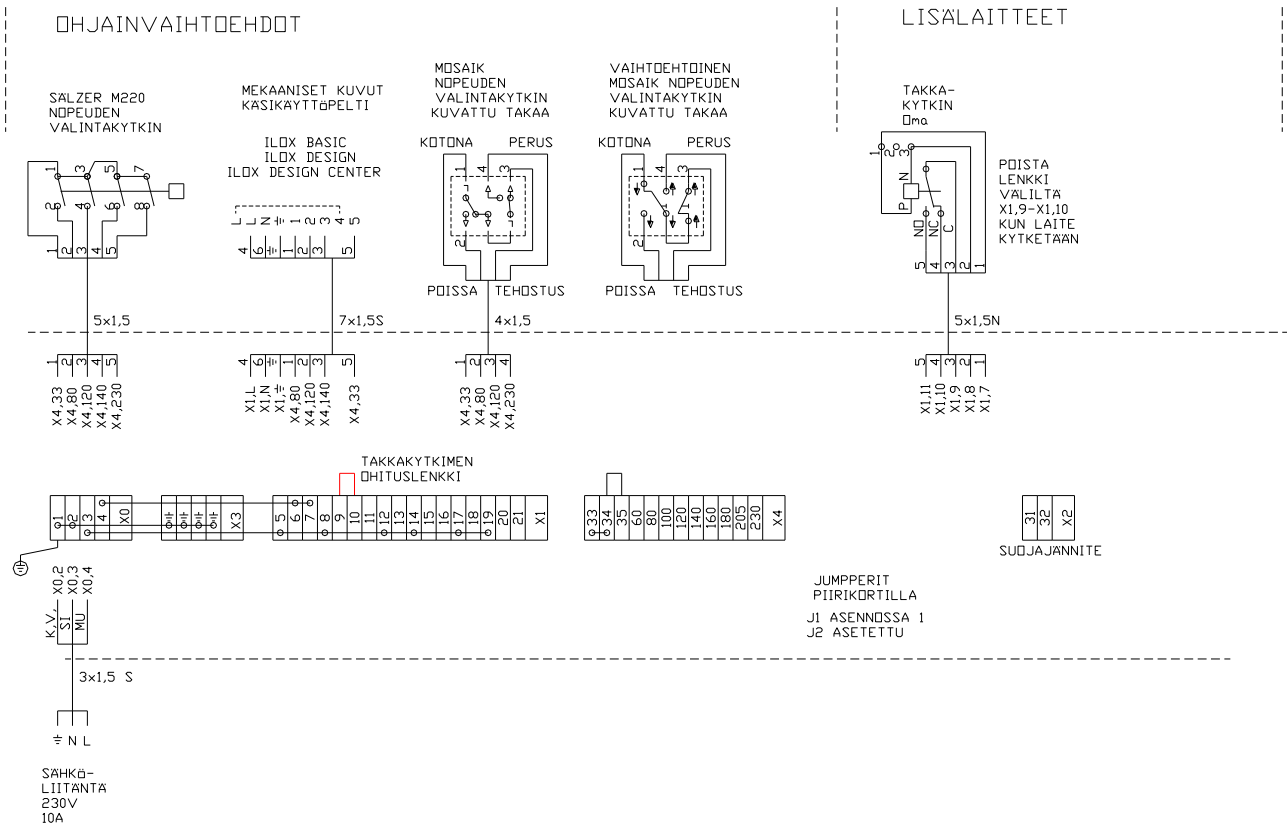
OHJAINVAIHTOEHDOT

LISÄLAITTEET

SÄLZER M220
NOPEUDEN
VALINTAKYTKIN

MEKAANISET KUVUT
KÄSIKÄYTTÖPELTI

ILOX BASIC
ILOX DESIGN
ILOX DESIGN CENTER

MOSAIK
NOPEUDEN
VALINTAKYTKIN
KUVATTU TAKAA

VAIHTOEHTOINEN
MOSAIK NOPEUDEN
VALINTAKYTKIN
KUVATTU TAKAA

TAKKA-
KYTKIN
Oma

POISTA
LENKKI
VÄLILTÄ
X1,9-X1,10
KUN LAITE
KYTKETÄÄN

1 3 7
2 4 6 8
1 2 3 4 5

L L N ⏚ 1 2 3 4 5
4 6 ⏚ 1 2 3 5

KOTONA PERUS
1 4 3
2
POISSA TEHOSTUS

KOTONA PERUS
1 4 3
2
POISSA TEHOSTUS

1 2 3
P N
NO NC C
5 4 3 2 1

5x1,5
7x1,5S
4x1,5
5x1,5N

1 2 3 4 5
X4,33
X4,80
X4,120
X4,140
X4,230

4 6 ⏚ 1 2 3 5
X1,L
X1,N
X1,⏚
X4,80
X4,120
X4,140
X4,33

1 2 3 4
X4,33
X4,80
X4,120
X4,230

5 4 3 2 1
X1,11
X1,10
X1,9
X1,8
X1,7

TAKKAKYTKIMEN
OHITUSLENKKI

1 2 3 4 X0
⏚ ⏚ ⏚ ⏚ X3
5 6 7 8 9 10 11 12 13 14 15 16 17 18 19 20 21 X1
33 34 35 60 80 100 120 140 160 180 205 230 X4
31 32 X2

SUOJAJÄNNITE

K.V. X0,2
S1 X0,3
MU X0,4

JUMPPERIT
PIIRIKORTILLA
J1 ASENNOSSA 1
J2 ASETETTU

3x1,5 S

⏚ N L

SÄHKÖ-
LIITÄNTÄ
230V
10A